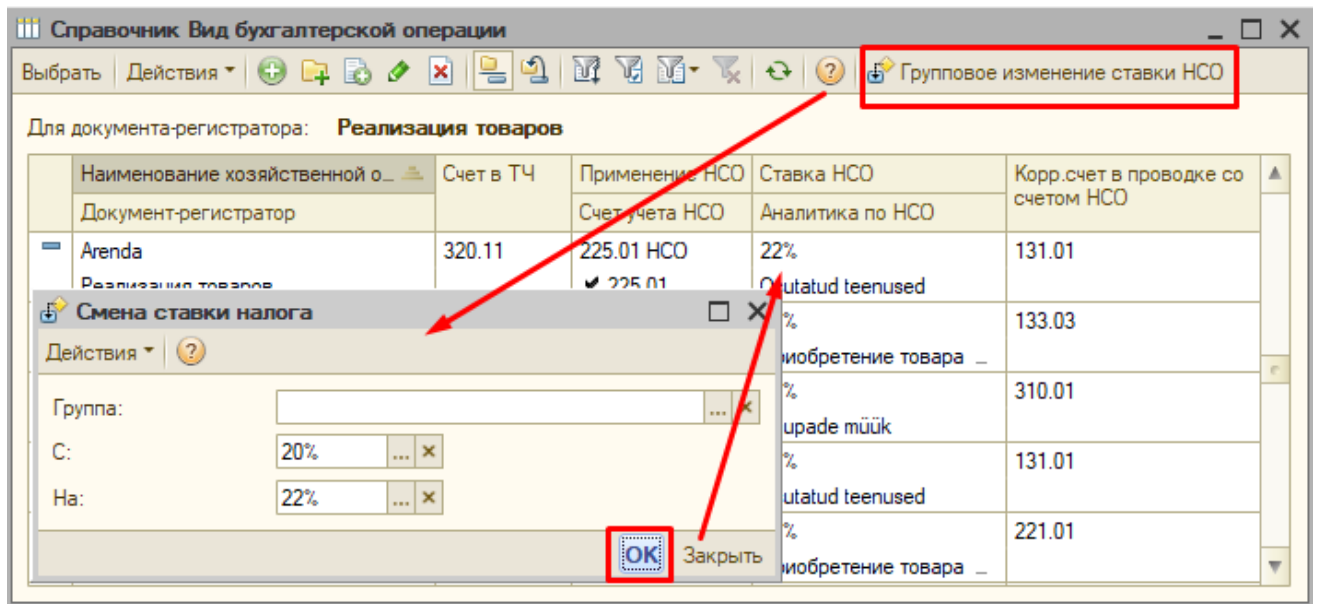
Справочник Вид бухгалтерской операции

Выбрать | Действия ▾ | Групповое изменение ставки НСО

Для документа-регистратора: **Реализация товаров**

| | Наименование хозяйственной о... / Документ-регистратор | Счет в ТЧ | Применение НСО / Счет учета НСО | Ставка НСО / Аналитика по НСО | Корр.счет в проводке со счетом НСО |
|---|---|---|---|---|---|
| — | Arenda / Реализация товаров | 320.11 | 225.01 НСО / ✔ 225.01 | 22% / O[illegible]utatud teenused | 131.01 |
| | | | | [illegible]% / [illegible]иобретение товара ... | 133.03 |
| | | | | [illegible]% / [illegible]upade müük | 310.01 |
| | | | | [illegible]% / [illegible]utatud teenused | 131.01 |
| | | | | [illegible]% / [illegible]иобретение товара ... | 221.01 |

Смена ставки налога

Действия ▾

Группа:

С: 20%

На: 22%

OK Закрыть